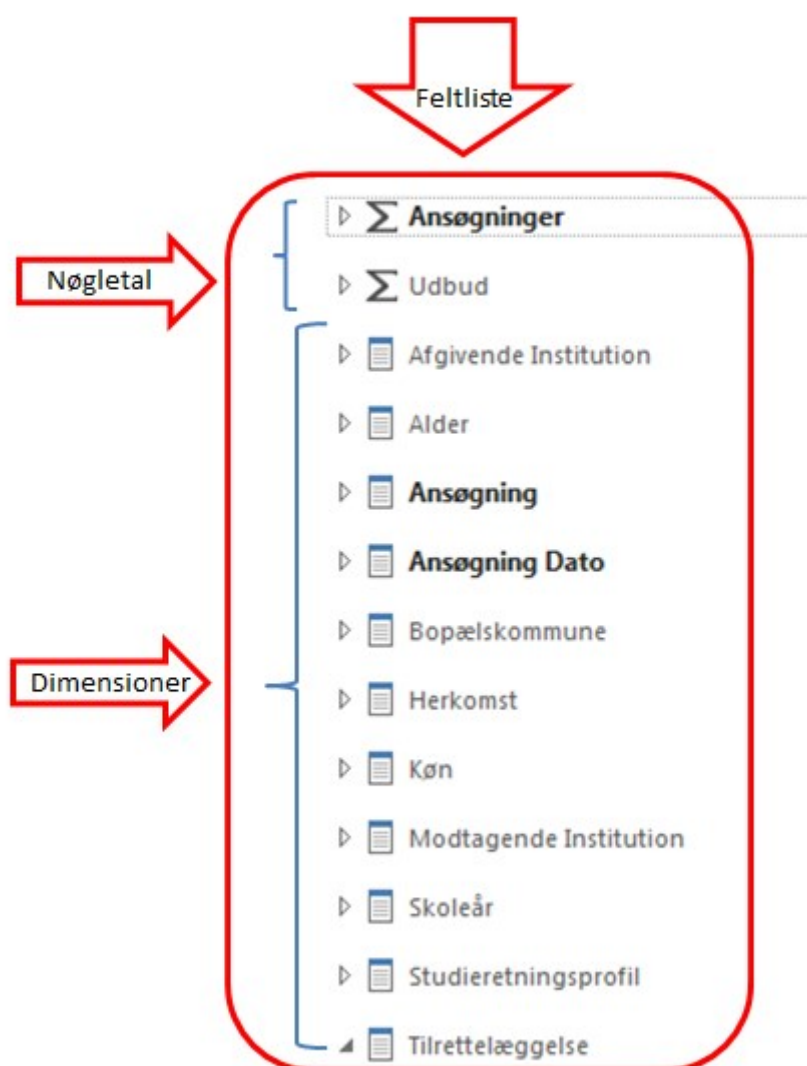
Feltliste

Nøgletal

Ansøgninger

Udbud

Dimensioner

Afgivende Institution

Alder

Ansøgning

Ansøgning Dato

Bopælskommune

Herkomst

Køn

Modtagende Institution

Skoleår

Studieretningsprofil

Tilrettelæggelse